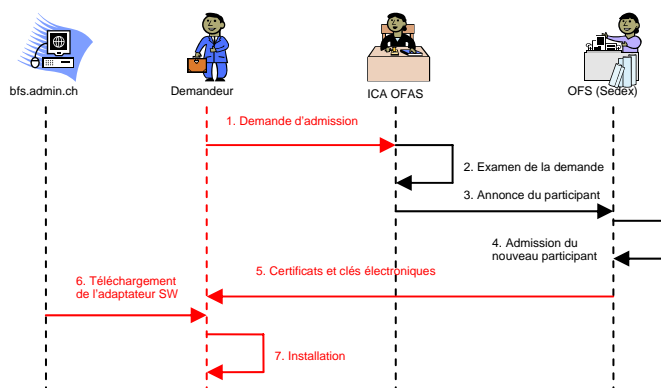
bfs.admin.ch

Demandeur

ICA OFAS

OFS (Sedex)

1. Demande d'admission

2. Examen de la demande

3. Annonce du participant

4. Admission du nouveau participant

5. Certificats et clés électroniques

6. Téléchargement de l'adaptateur SW

7. Installation